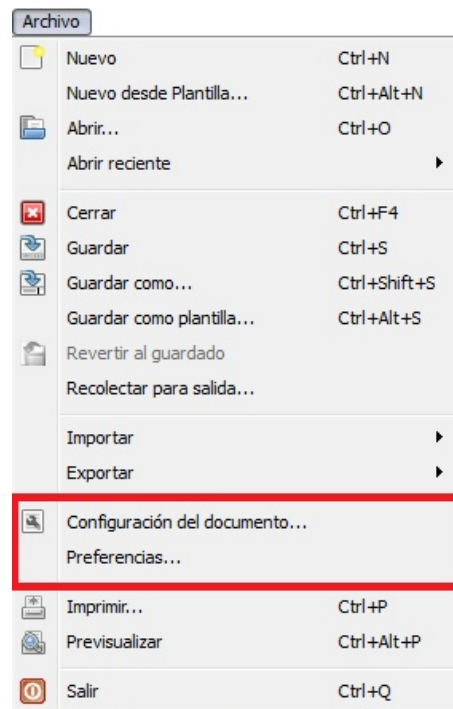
Archivo

Nuevo Ctrl+N
Nuevo desde Plantilla... Ctrl+Alt+N
Abrir... Ctrl+O
Abrir reciente

Cerrar Ctrl+F4
Guardar Ctrl+S
Guardar como... Ctrl+Shift+S
Guardar como plantilla... Ctrl+Alt+S
Revertir al guardado
Recolectar para salida...

Importar
Exportar

Configuración del documento...
Preferencias...

Imprimir... Ctrl+P
Previsualizar Ctrl+Alt+P

Salir Ctrl+Q